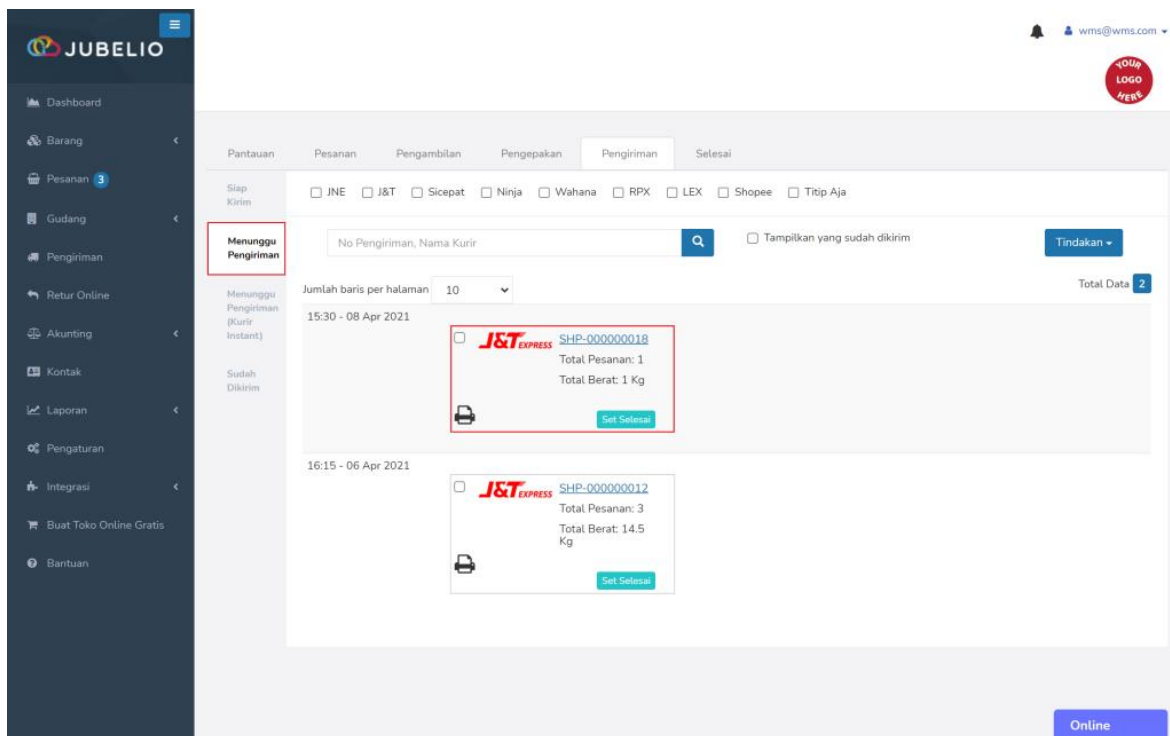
JUBELIO

wms@wms.com

YOUR LOGO HERE

Dashboard
Barang
Pesanan 3
Gudang
Pengiriman
Retur Online
Akunting
Kontak
Laporan
Pengaturan
Integrasi
Buat Toko Online Gratis
Bantuan

Pantauan | Pesanan | Pengambilan | Pengepakan | Pengiriman | Selesai

Siap Kirim
Menunggu Pengiriman
Menunggu Pengiriman (Kurir Instant)
Sudah Dikirim

JNE J&T Sicepat Ninja Wahana RPX LEX Shopee Titip Aja

No Pengiriman, Nama Kurir

Tampilkan yang sudah dikirim

Tindakan

Jumlah baris per halaman 10

Total Data 2

15:30 - 08 Apr 2021

J&T EXPRESS SHP-000000018
Total Pesanan: 1
Total Berat: 1 Kg
Set Selesai

16:15 - 06 Apr 2021

J&T EXPRESS SHP-000000012
Total Pesanan: 3
Total Berat: 14.5 Kg
Set Selesai

Online